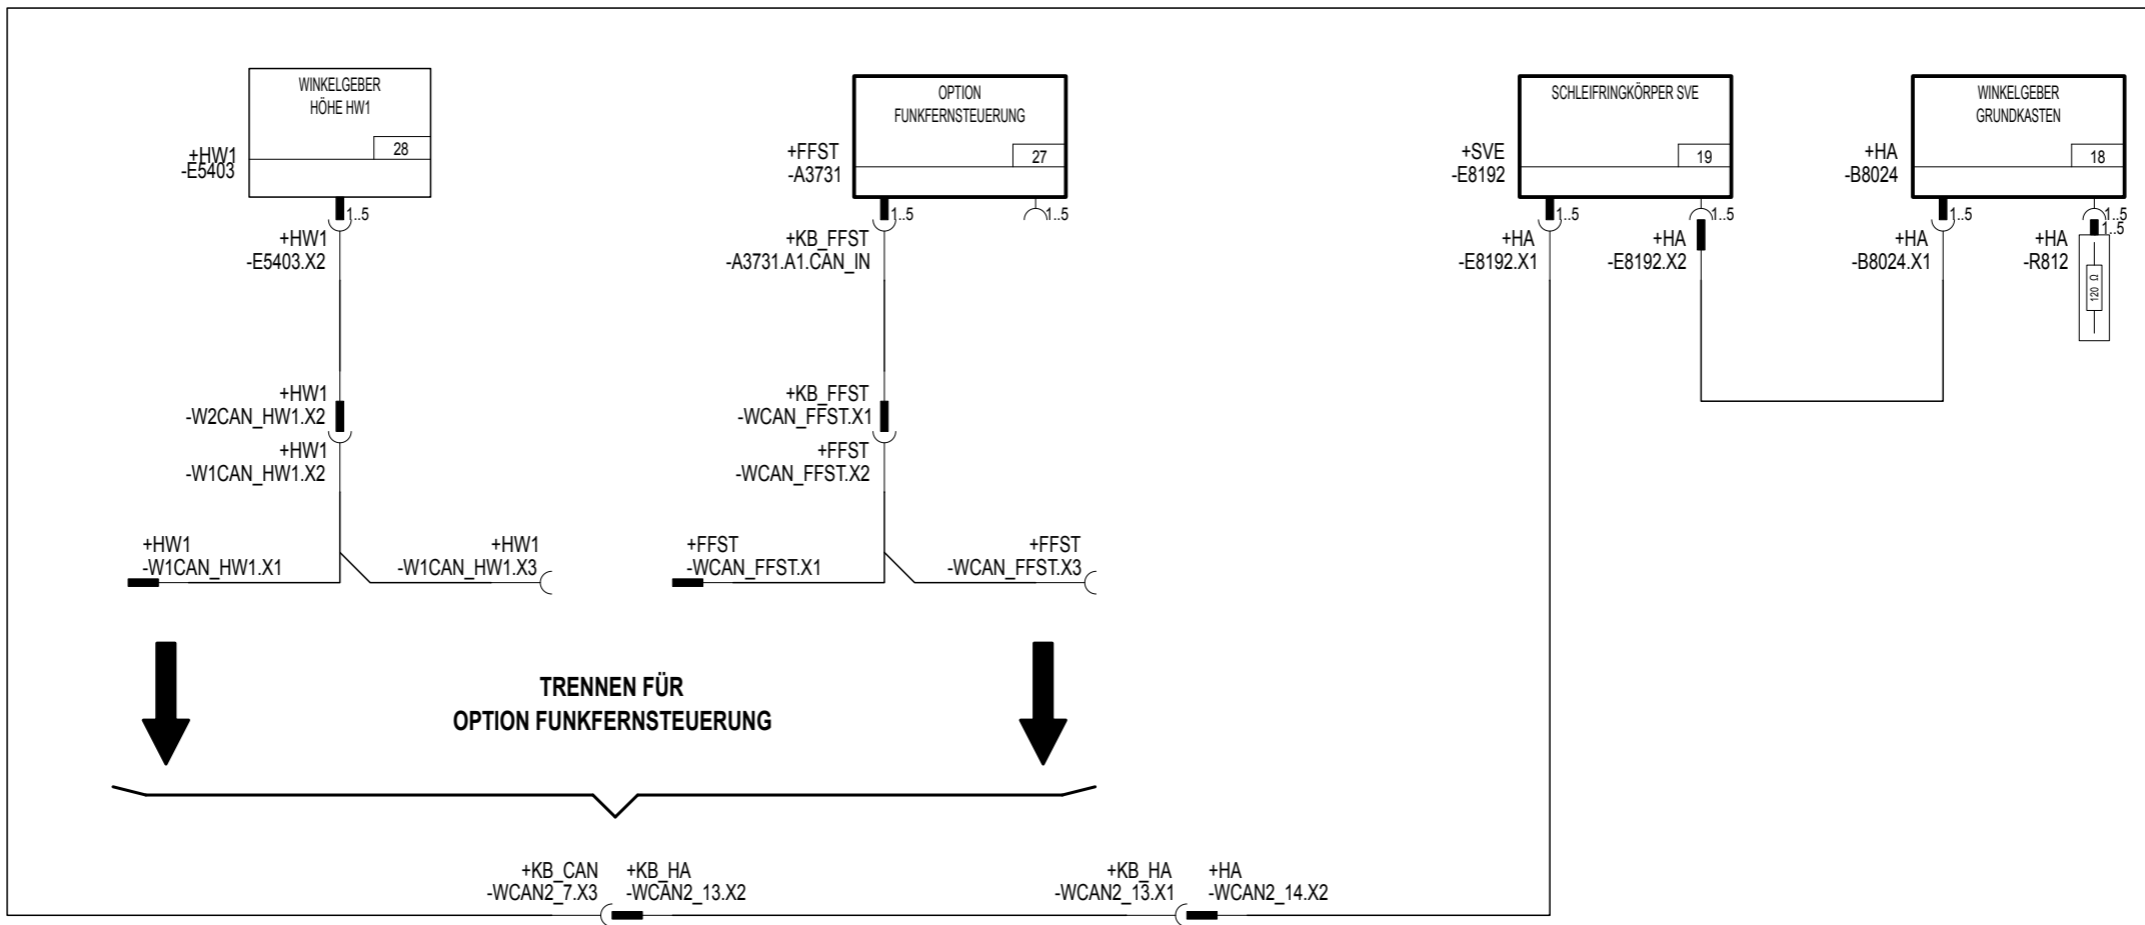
WINKELGEBER
HÖHE HW1
28
+HW1
-E5403
1..5
+HW1
-E5403.X2
+HW1
-W2CAN_HW1.X2
+HW1
-W1CAN_HW1.X2
+HW1
-W1CAN_HW1.X1
+HW1
-W1CAN_HW1.X3

OPTION
FUNKFERNSTEUERUNG
27
+FFST
-A3731
1..5
1..5
+KB_FFST
-A3731.A1.CAN_IN
+KB_FFST
-WCAN_FFST.X1
+FFST
-WCAN_FFST.X2
+FFST
-WCAN_FFST.X1
+FFST
-WCAN_FFST.X3

SCHLEIFRINGKÖRPER SVE
19
+SVE
-E8192
1..5
1..5
+HA
-E8192.X1
+HA
-E8192.X2

WINKELGEBER
GRUNDKASTEN
18
+HA
-B8024
1..5
1..5
1..5
+HA
-B8024.X1
+HA
-R812
120 Ω

TRENNEN FÜR
OPTION FUNKFERNSTEUERUNG

+KB_CAN
-WCAN2_7.X3
+KB_HA
-WCAN2_13.X2
+KB_HA
-WCAN2_13.X1
+HA
-WCAN2_14.X2